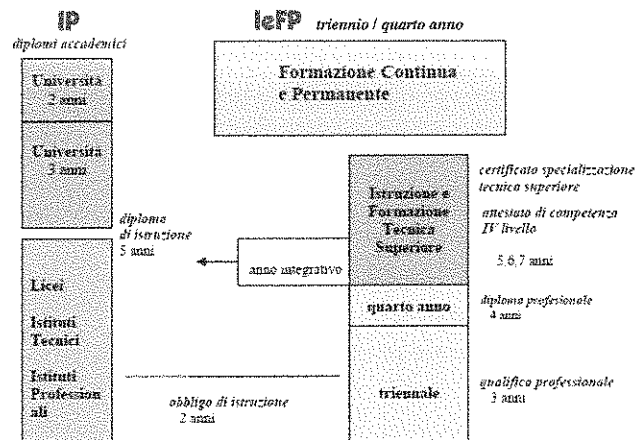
IP
diplomi accademici

IeFP triennio / quarto anno

Università
2 anni

Formazione Continua e Permanente

Università
3 anni

certificato specializzazione tecnica superiore

Istruzione e Formazione Tecnica Superiore

attestato di competenza IV livello

diploma di istruzione
5 anni

5,6,7 anni

anno integrativo

Licei

Istituti Tecnici

quarto anno

diploma professionale
4 anni

Istituti Professionali

obbligo di istruzione
2 anni

triennale

qualifica professionale
3 anni